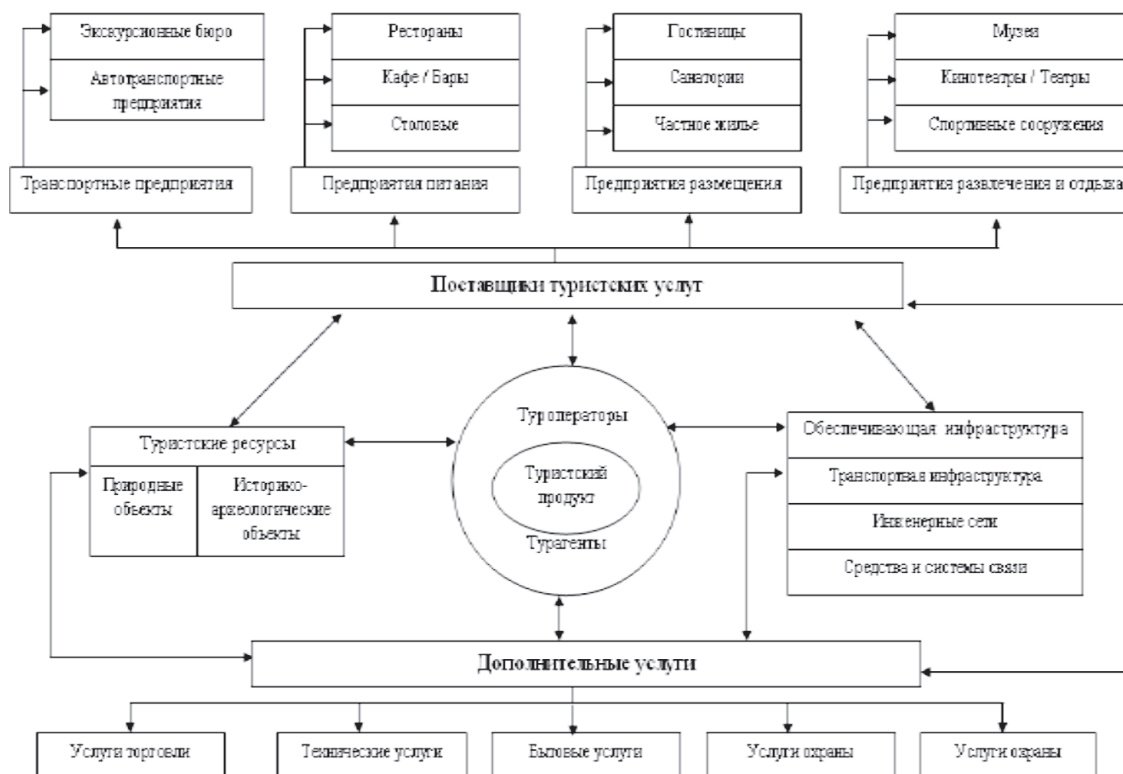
Экскурсионные бюро

Автотранспортные предприятия

Транспортные предприятия

Рестораны

Кафе / Бары

Столовые

Предприятия питания

Гостиницы

Санатории

Частное жилье

Предприятия размещения

Музеи

Кинотеатры / Театры

Спортивные сооружения

Предприятия развлечения и отдыха

Поставщики туристских услуг

Туристские ресурсы

Природные объекты

Историко-археологические объекты

Туроператоры

Туристский продукт

Турагенты

Обеспечивающая инфраструктура

Транспортная инфраструктура

Инженерные сети

Средства и системы связи

Дополнительные услуги

Услуги торговли

Технические услуги

Бытовые услуги

Услуги охраны

Услуги охраны